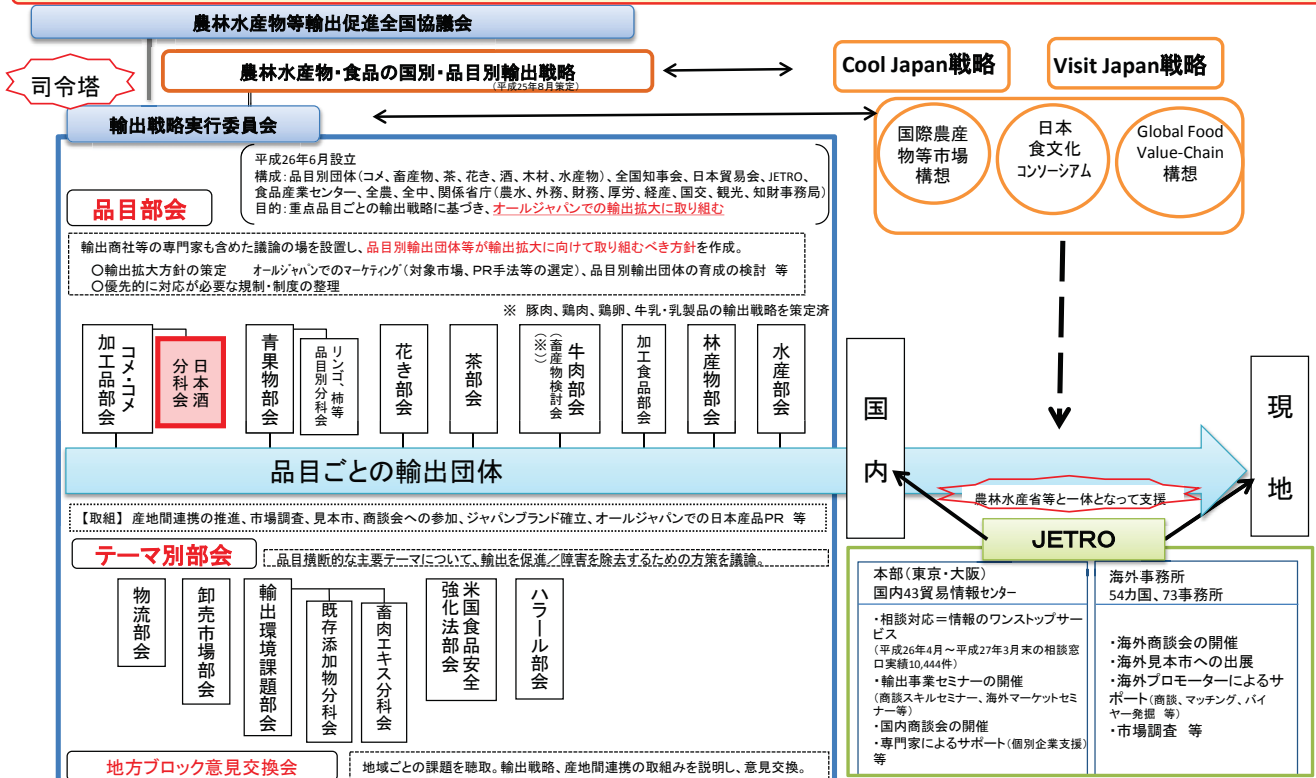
農林水産物等輸出促進全国協議会

司令塔

農林水産物・食品の国別・品目別輸出戦略
(平成25年8月策定)

Cool Japan戦略

Visit Japan戦略

輸出戦略実行委員会

国際農産物等市場構想

日本食文化コンソーシアム

Global Food Value-Chain 構想

平成26年6月設立
構成：品目別団体(コメ、畜産物、茶、花き、酒、木材、水産物)、全国知事会、日本貿易会、JETRO、食品産業センター、全農、全中、関係省庁(農水、外務、財務、厚労、経産、国交、観光、知財事務局)
目的：重点品目ごとの輸出戦略に基づき、オールジャパンでの輸出拡大に取り組む

品目部会

輸出商社等の専門家も含めた議論の場を設置し、品目別輸出団体等が輸出拡大に向けて取り組むべき方針を作成。
○輸出拡大方針の策定　オールジャパンでのマーケティング(対象市場、PR手法等の選定)、品目別輸出団体の育成の検討　等
○優先的に対応が必要な規制・制度の整理

※ 豚肉、鶏肉、鶏卵、牛乳・乳製品の輸出戦略を策定済

コメ・コメ加工品部会

日本酒分科会

青果物部会

リンゴ、柿等品目別分科会

花き部会

茶部会

牛肉部会(畜産物検討会(※))

加工食品部会

林産物部会

水産部会

品目ごとの輸出団体

国内

現地

農林水産省等と一体となって支援

JETRO

【取組】産地間連携の推進、市場調査、見本市、商談会への参加、ジャパンブランド確立、オールジャパンでの日本産品PR　等

テーマ別部会

品目横断的な主要テーマについて、輸出を促進／障害を除去するための方策を議論。

物流部会

卸売市場部会

輸出環境課題部会

既存添加物分科会

畜肉エキス分科会

米国食品安全強化法部会

ハラール部会

本部(東京・大阪)
国内43貿易情報センター

・相談対応＝情報のワンストップサービス
(平成26年4月～平成27年3月末の相談窓口実績10,444件)
・輸出事業セミナーの開催
(商談スキルセミナー、海外マーケットセミナー等)
・国内商談会の開催
・専門家によるサポート(個別企業支援)等

海外事務所
54カ国、73事務所

・海外商談会の開催
・海外見本市への出展
・海外プロモーターによるサポート(商談、マッチング、バイヤー発掘　等)
・市場調査　等

地方ブロック意見交換会

地域ごとの課題を聴取。輸出戦略、産地間連携の取組みを説明し、意見交換。